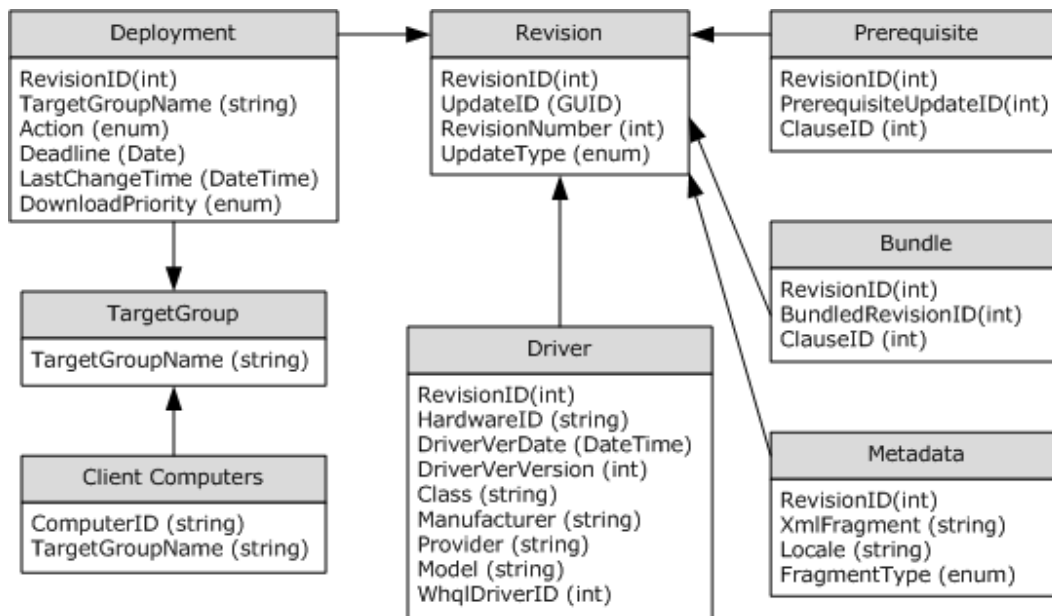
Deployment

RevisionID(int)
TargetGroupName (string)
Action (enum)
Deadline (Date)
LastChangeTime (DateTime)
DownloadPriority (enum)

Revision

RevisionID(int)
UpdateID (GUID)
RevisionNumber (int)
UpdateType (enum)

Prerequisite

RevisionID(int)
PrerequisiteUpdateID(int)
ClauseID (int)

TargetGroup

TargetGroupName (string)

Bundle

RevisionID(int)
BundledRevisionID(int)
ClauseID (int)

Driver

RevisionID(int)
HardwareID (string)
DriverVerDate (DateTime)
DriverVerVersion (int)
Class (string)
Manufacturer (string)
Provider (string)
Model (string)
WhqlDriverID (int)

Client Computers

ComputerID (string)
TargetGroupName (string)

Metadata

RevisionID(int)
XmlFragment (string)
Locale (string)
FragmentType (enum)